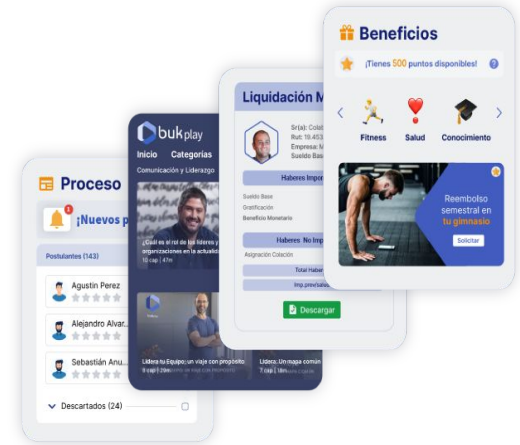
Beneficios

¡Tienes 500 puntos disponibles!

Fitness
Salud
Conocimiento

Reembolso semestral en tu gimnasio
Solicitar

Liquidación M

Sr(a): Colab
Rut: 15.453
Empresa: M
Sueldo Bas

Haberes Impo

Sueldo Base
Gratificación
Beneficio Monetario

Haberes No Imp

Asignación Colación

Total Haber

Imp.previsión

Descargar

bukplay

Inicio Categorías

Comunicación y Liderazgo

¿Cuál es el rol de los líderes y organizaciones en la actualid
10 cap | 47m

Lidera tu Equipo: un viaje con propósito
8 cap | 2h

Una mega común
7 cap | 1h

Proceso

1
¡Nuevos p

Postulantes (143)

Agustín Perez

Alejandro Alvar...

Sebastián Anu...

Descartados (24)